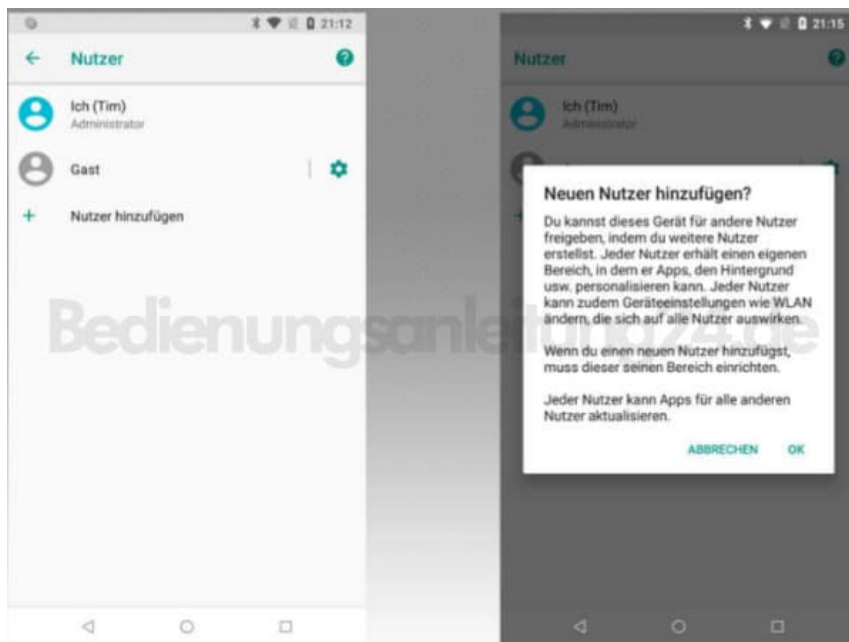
21:12

Nutzer

Ich (Tim)
Administrator

Gast

Nutzer hinzufügen

21:15

Nutzer

Ich (Tim)
Administrator

Neuen Nutzer hinzufügen?

Du kannst dieses Gerät für andere Nutzer freigeben, indem du weitere Nutzer erstellst. Jeder Nutzer erhält einen eigenen Bereich, in dem er Apps, den Hintergrund usw. personalisieren kann. Jeder Nutzer kann zudem Geräteeinstellungen wie WLAN ändern, die sich auf alle Nutzer auswirken.

Wenn du einen neuen Nutzer hinzufügst, muss dieser seinen Bereich einrichten.

Jeder Nutzer kann Apps für alle anderen Nutzer aktualisieren.

ABBRECHEN OK

Bedienungsanleitu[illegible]e